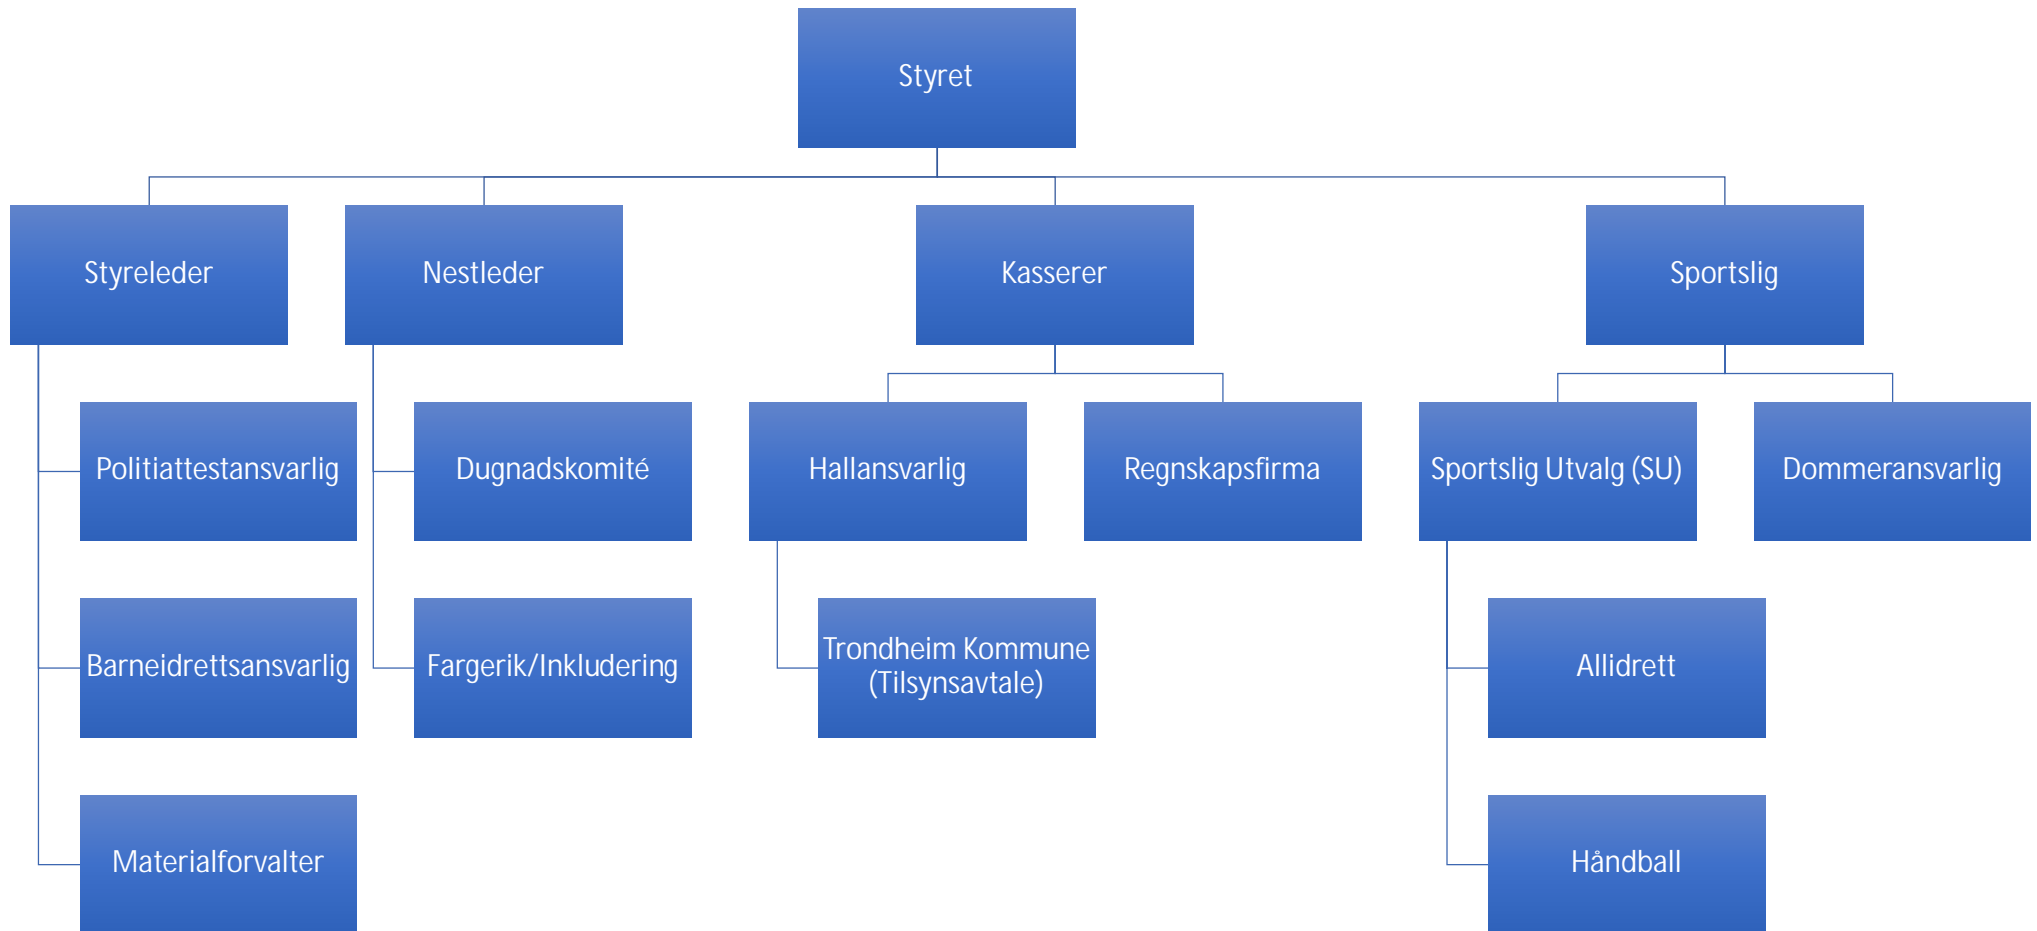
Styret

Styreleder

Nestleder

Kasserer

Sportslig

Politiattestansvarlig

Dugnadskomité

Hallansvarlig

Regnskapsfirma

Sportslig Utvalg (SU)

Dommeransvarlig

Barneidrettsansvarlig

Fargerik/Inkludering

Trondheim Kommune (Tilsynsavtale)

Allidrett

Materialforvalter

Håndball